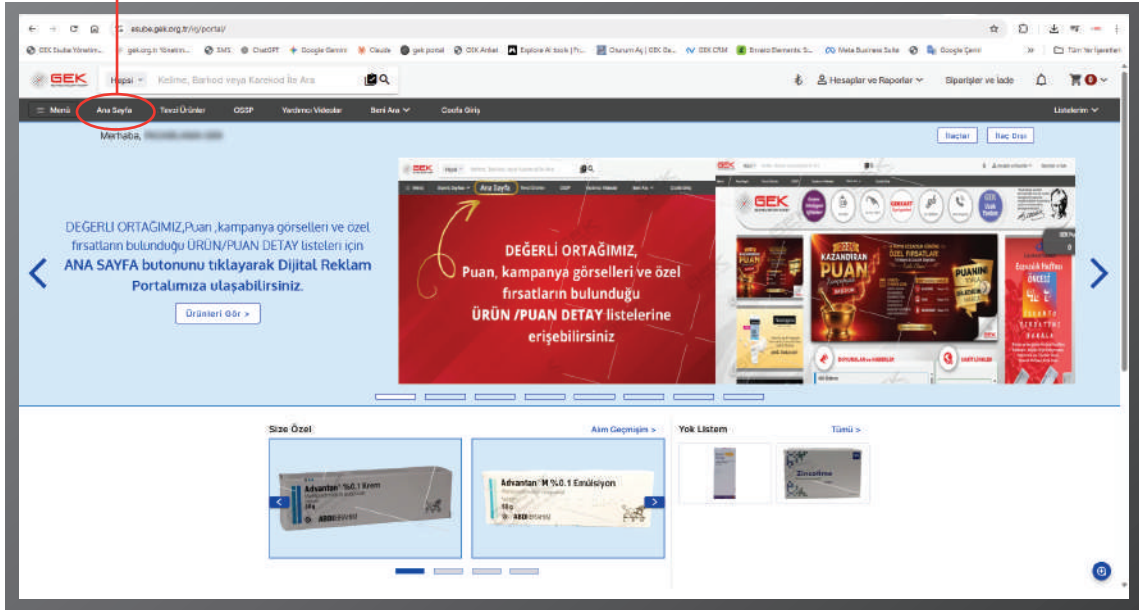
esube.gek.org.tr/tr/portal/

GEK Şube Yönetim... gek.org.tr Yönetim... SMS ChatGPT Google Gemini Claude gek portal GEK Anket Explore AI tools | Fr... Oturum Aç | GEK Ga... GEK CRM Envato Elements: S... Meta Business Suite Google Çeviri Tüm Yer İşaretleri

GEK Hepsi Kelime, Barkod veya Karekod İle Ara Hesaplar ve Raporlar Siparişler ve İade

Menü Ana Sayfa Tavsi Ürünler OSSP Yardımcı Videolar Beni Ara Cosfa Giriş Listelerim

Merhaba, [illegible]

İlaçlar İlaç Dışı

DEĞERLİ ORTAĞIMIZ,Puan ,kampanya görselleri ve özel fırsatların bulunduğu ÜRÜN/PUAN DETAY listeleri için ANA SAYFA butonunu tıklayarak Dijital Reklam Portalımıza ulaşabilirsiniz.

Ürünleri Gör >

GEK Hepsi Menü Ana Sayfa

DEĞERLİ ORTAĞIMIZ, Puan, kampanya görselleri ve özel fırsatların bulunduğu ÜRÜN /PUAN DETAY listelerine erişebilirsiniz

GEK KAZANDIRAN PUAN ÖZEL FIRSATLAR PUANINI

Size Özel Alım Geçmişim >

Advantan %0.1 Krem

Advantan M %0.1 Emülsiyon

Yok Listem Tümü >